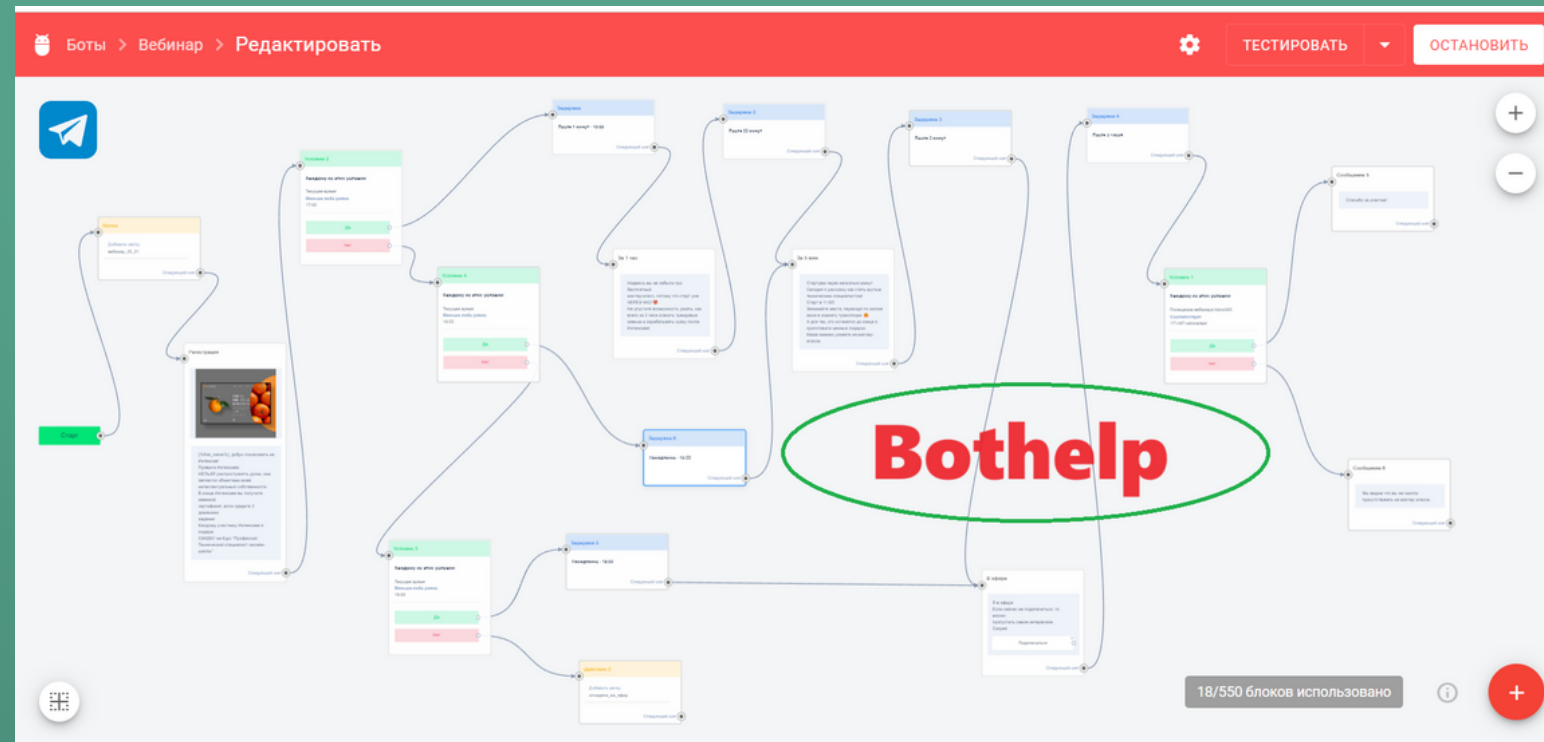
Боты > Вебинар > Редактировать

ТЕСТИРОВАТЬ

ОСТАНОВИТЬ

Старт

Регистрация

Задержка

Задержка 2

Задержка 3

Задержка 4

Условие 2

Условие 4

Условие 3

Условие 1

За 1 час

За 5 мин

Задержка 5

Задержка 6

Действие 2

В эфире

Сообщение 5

Сообщение 6

Да

Нет

Bothelp

18/550 блоков использовано